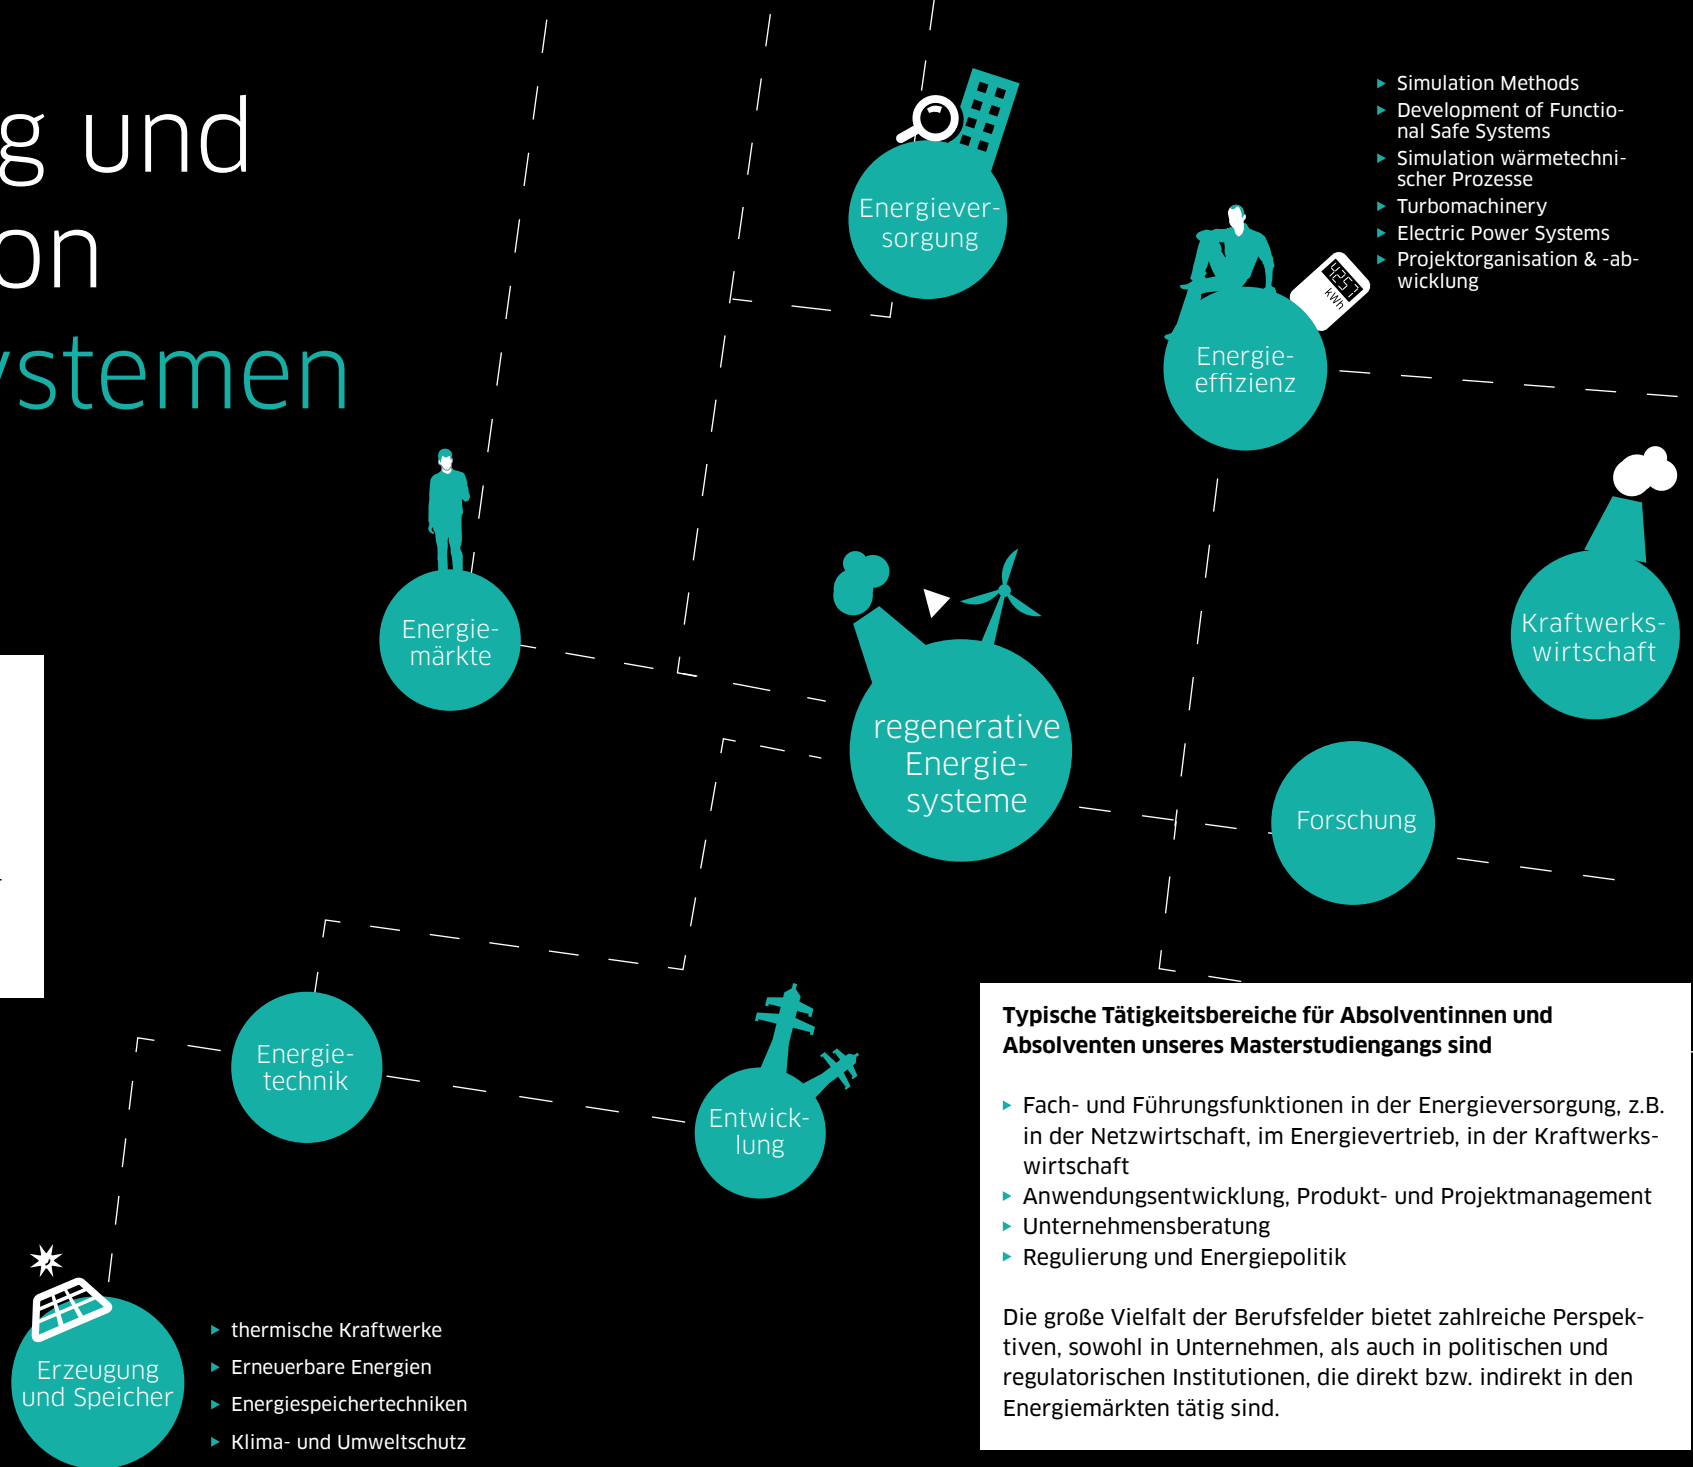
g und
on
ystemen

Simulation Methods
Development of Functional Safe Systems
Simulation wärmetechnischer Prozesse
Turbomachinery
Electric Power Systems
Projektorganisation & -abwicklung

Energieversorgung

Energieeffizienz

kWh

Energiemärkte

regenerative Energiesysteme

Kraftwerkswirtschaft

Forschung

Energietechnik

Entwicklung

Erzeugung und Speicher

thermische Kraftwerke
Erneuerbare Energien
Energiespeichertechniken
Klima- und Umweltschutz

**Typische Tätigkeitsbereiche für Absolventinnen und Absolventen unseres Masterstudiengangs sind**

Fach- und Führungsfunktionen in der Energieversorgung, z.B. in der Netzwirtschaft, im Energievertrieb, in der Kraftwerkswirtschaft
Anwendungsentwicklung, Produkt- und Projektmanagement
Unternehmensberatung
Regulierung und Energiepolitik

Die große Vielfalt der Berufsfelder bietet zahlreiche Perspektiven, sowohl in Unternehmen, als auch in politischen und regulatorischen Institutionen, die direkt bzw. indirekt in den Energiemärkten tätig sind.